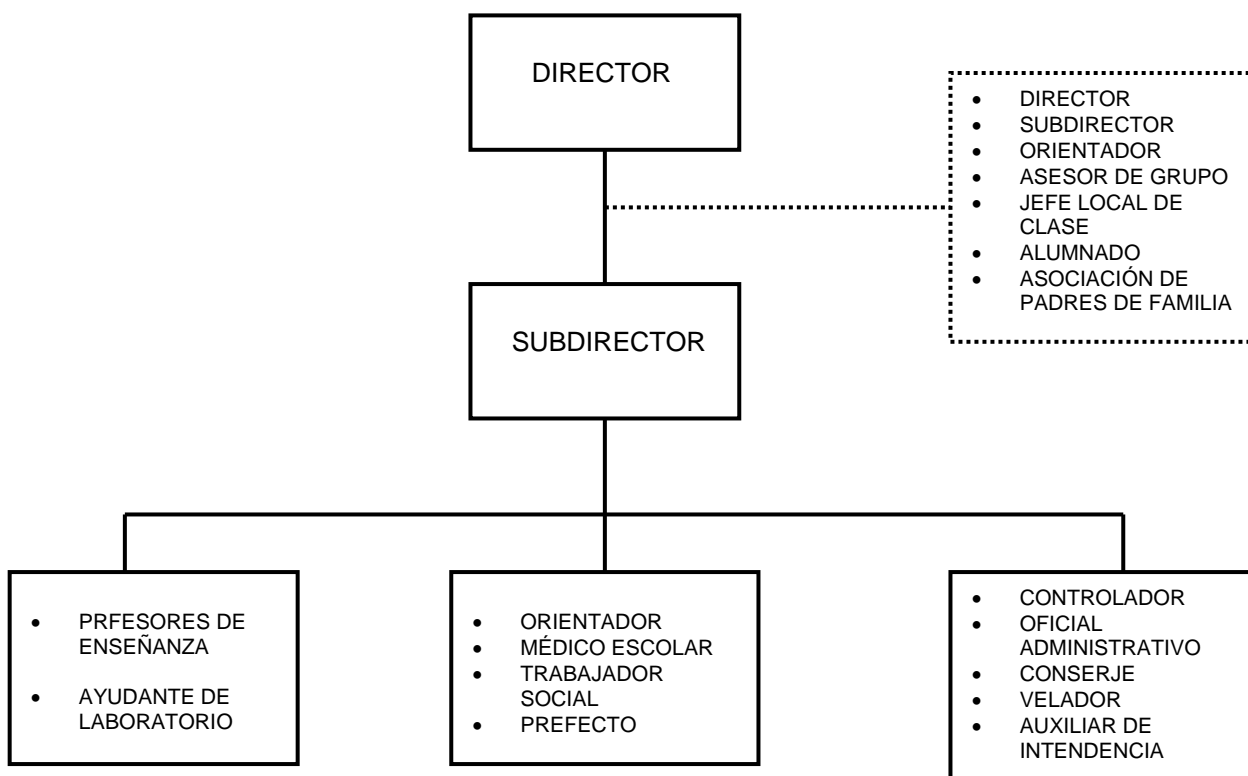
DIRECTOR

- DIRECTOR
- SUBDIRECTOR
- ORIENTADOR
- ASESOR DE GRUPO
- JEFE LOCAL DE CLASE
- ALUMNADO
- ASOCIACIÓN DE PADRES DE FAMILIA

SUBDIRECTOR

- PRFESORES DE ENSEÑANZA
- AYUDANTE DE LABORATORIO

- ORIENTADOR
- MÉDICO ESCOLAR
- TRABAJADOR SOCIAL
- PREFECTO

- CONTROLADOR
- OFICIAL ADMINISTRATIVO
- CONSERJE
- VELADOR
- AUXILIAR DE INTENDENCIA